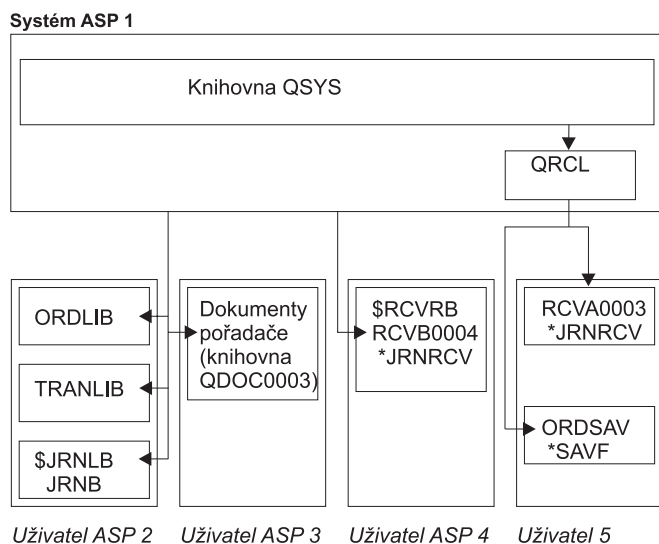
Systém ASP 1

Knihovna QSYS

QRCL

ORDLIB

TRANLIB

$JRNLB JRNB

Dokumenty pořadače (knihovna QDOC0003)

$RCVRB RCVB0004 *JRNRCV

RCVA0003 *JRNRCV

ORDSAV *SAVF

Uživatel ASP 2

Uživatel ASP 3

Uživatel ASP 4

Uživatel 5